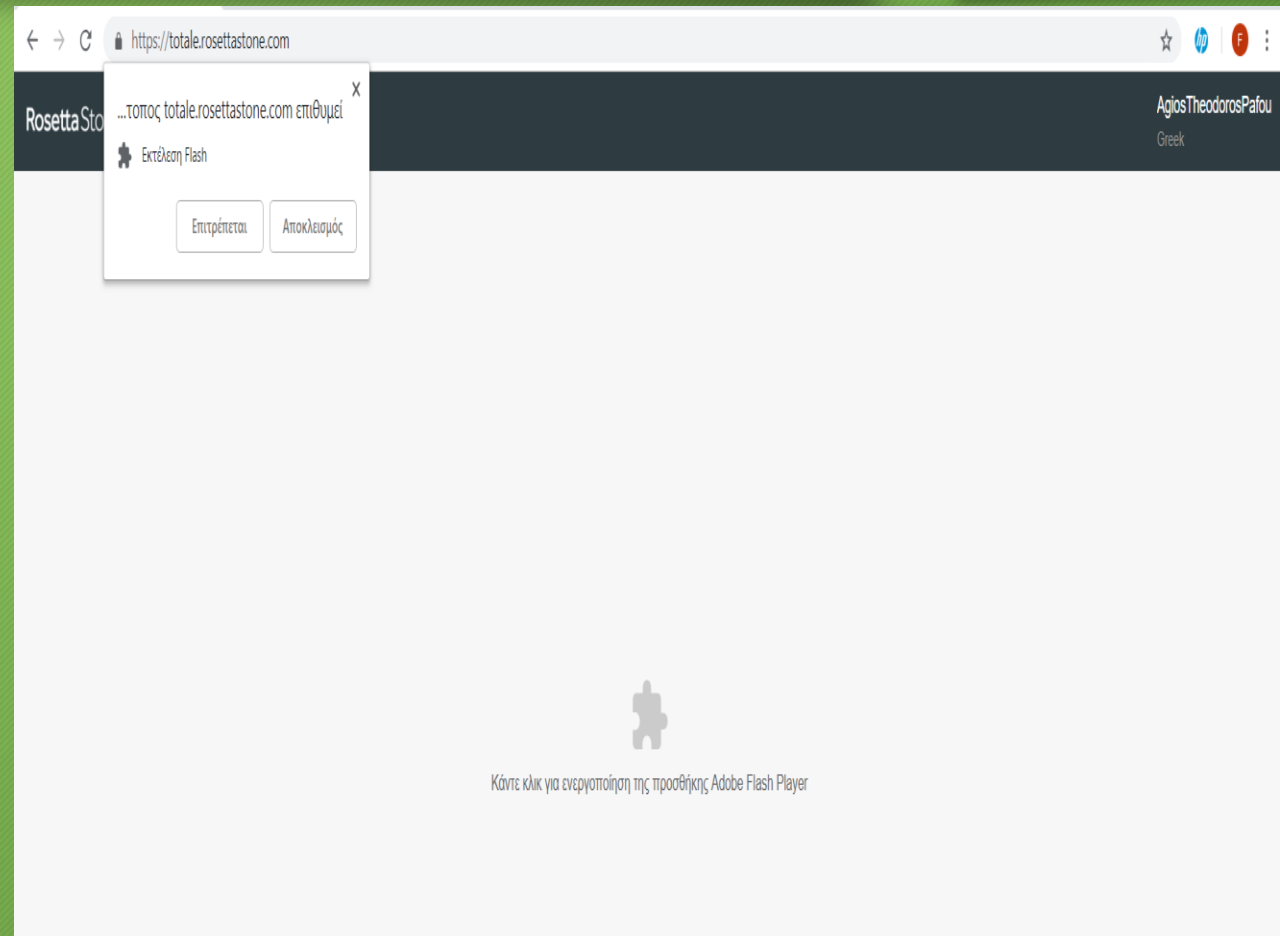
https://totale.rosettastone.com

F

Rosetta Sto

...τοπος totale.rosettastone.com επιθυμεί

X

Εκτέλεση Flash

Επιτρέπεται

Αποκλεισμός

AgiosTheodorosPafou

Greek

Κάντε κλικ για ενεργοποίηση της προσθήκης Adobe Flash Player